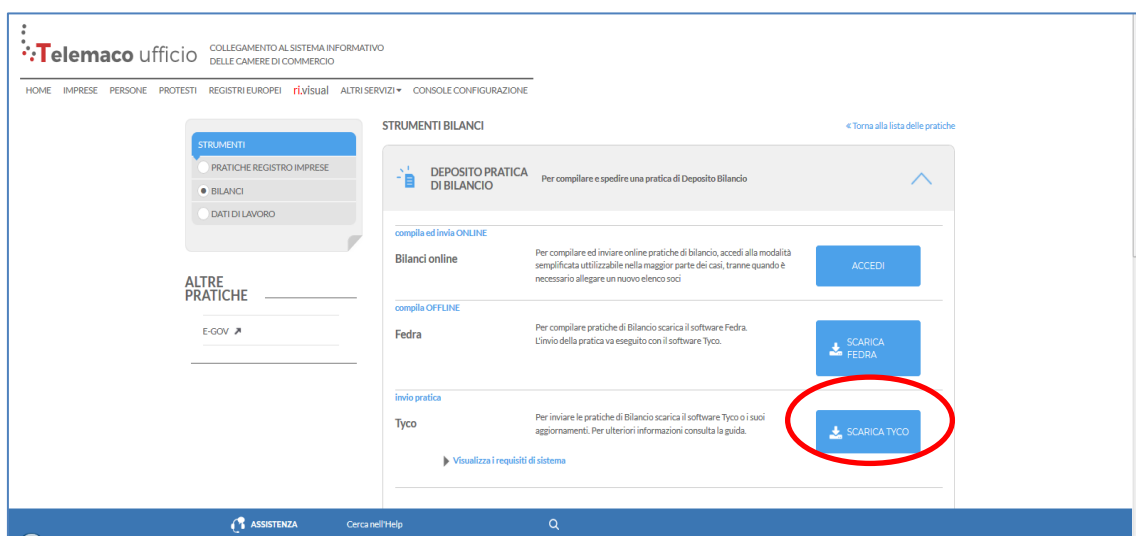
Telemaco ufficio
COLLEGAMENTO AL SISTEMA INFORMATIVO DELLE CAMERE DI COMMERCIO

HOME IMPRESE PERSONE PROTESTI REGISTRI EUROPEI ri.visual ALTRI SERVIZI CONSOLE CONFIGURAZIONE

STRUMENTI
PRATICHE REGISTRO IMPRESE
BILANCI
DATI DI LAVORO

ALTRE PRATICHE
E-GOV

STRUMENTI BILANCI
« Torna alla lista delle pratiche

DEPOSITO PRATICA DI BILANCIO
Per compilare e spedire una pratica di Deposito Bilancio

compila ed invia ONLINE
Bilanci online
Per compilare ed inviare online pratiche di bilancio, accedi alla modalità semplificata utilizzabile nella maggior parte dei casi, tranne quando è necessario allegare un nuovo elenco soci
ACCEDI

compila OFFLINE
Fedra
Per compilare pratiche di Bilancio scarica il software Fedra. L'invio della pratica va eseguito con il software Tyco.
SCARICA FEDRA

invio pratica
Tyco
Per inviare le pratiche di Bilancio scarica il software Tyco o i suoi aggiornamenti. Per ulteriori informazioni consulta la guida.
SCARICA TYCO
Visualizza i requisiti di sistema

ASSISTENZA Cerca nell'Help